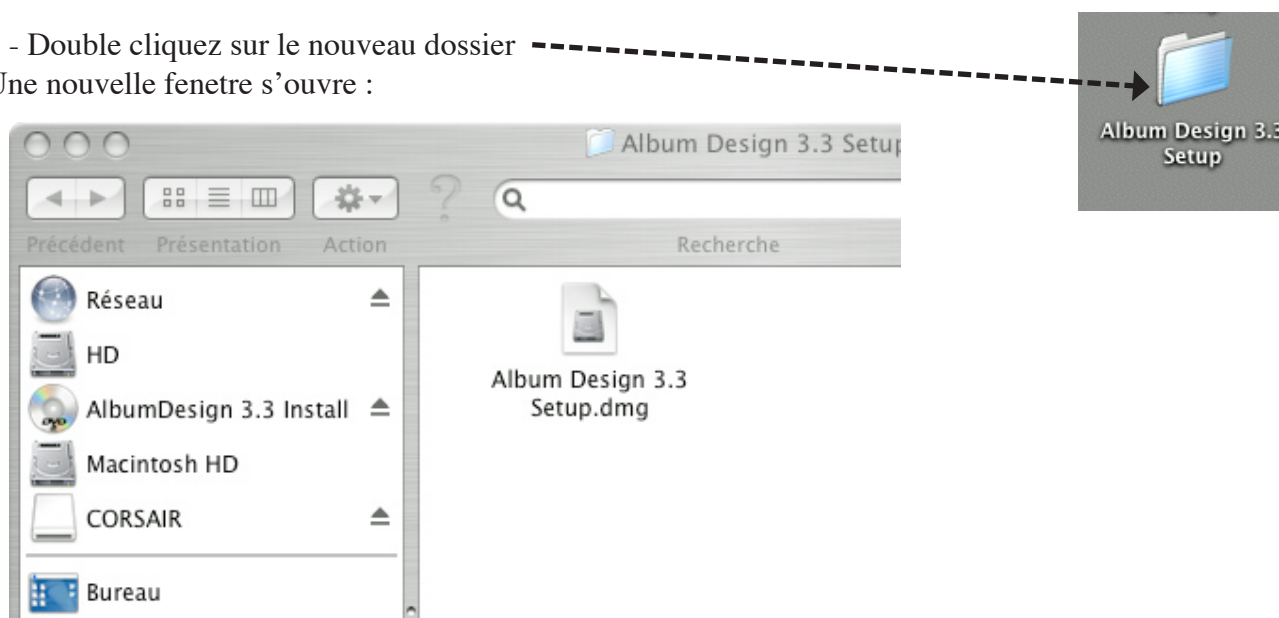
- Double cliquez sur le nouveau dossier
Une nouvelle fenetre s'ouvre :

Album Design 3.3 Setup

Album Design 3.3 Setup

Précédent Présentation Action

Recherche

Réseau
HD
AlbumDesign 3.3 Install
Macintosh HD
CORSAIR
Bureau

Album Design 3.3 Setup.dmg